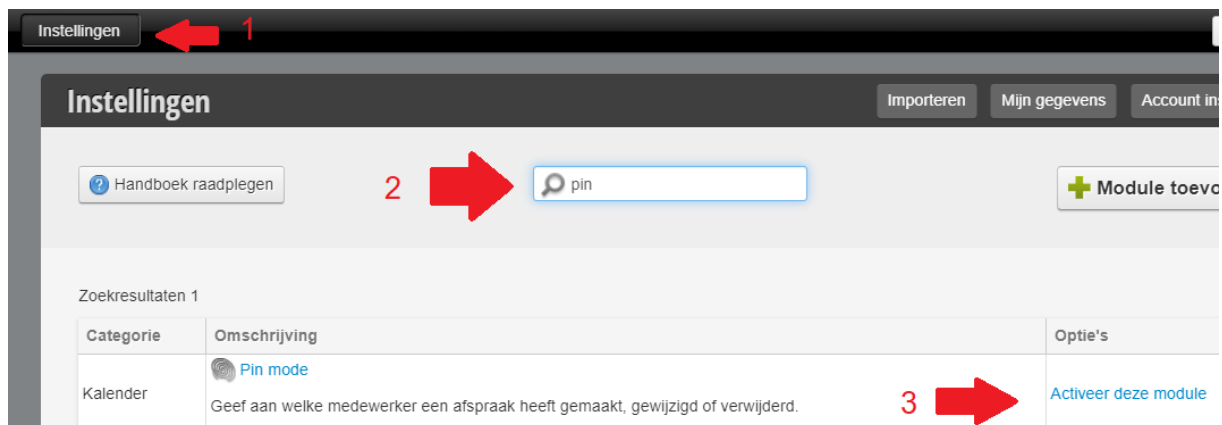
Instellingen 1

Instellingen

Importeren Mijn gegevens Account ins

Handboek raadplegen 2 pin

Module toevo

Zoekresultaten 1

| Categorie | Omschrijving | Optie's |
|---|---|---|
| Kalender | Pin mode Geef aan welke medewerker een afspraak heeft gemaakt, gewijzigd of verwijderd. 3 | Activeer deze module |